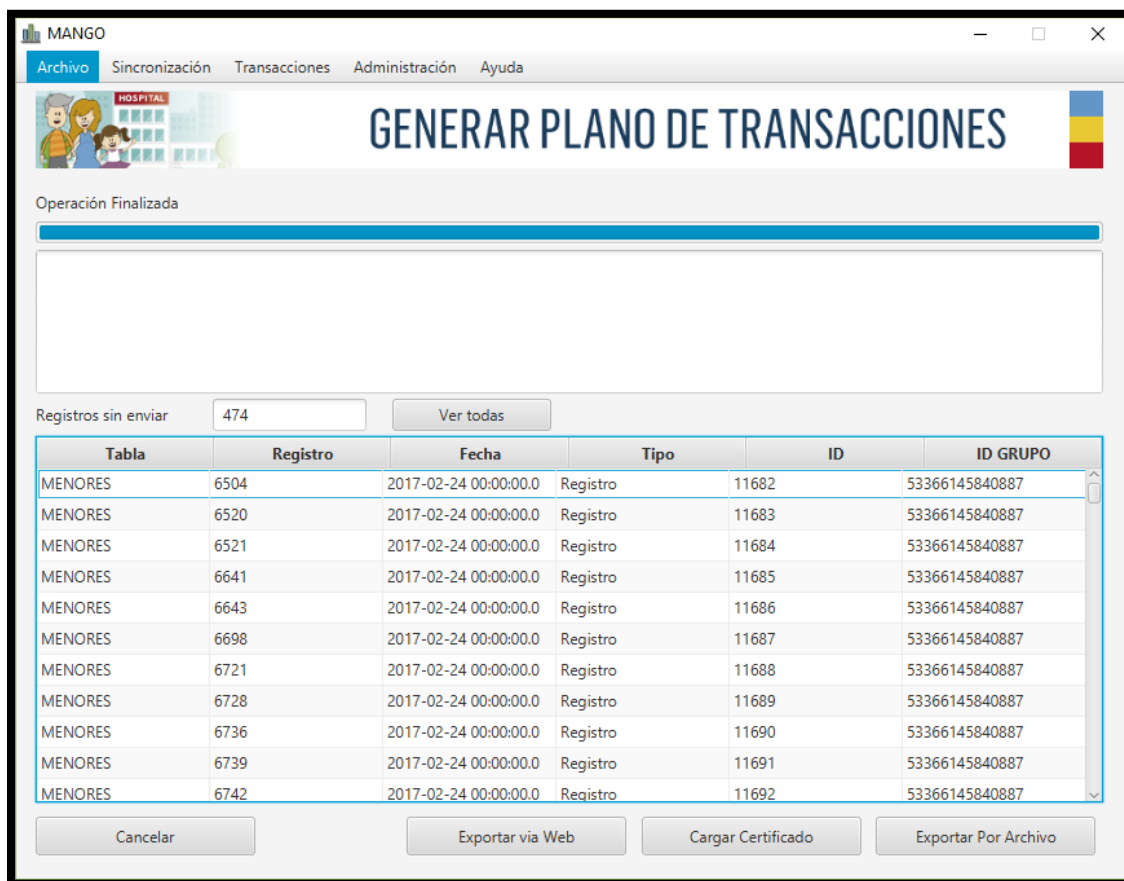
MANGO

Archivo Sincronización Transacciones Administración Ayuda

HOSPITAL

GENERAR PLANO DE TRANSACCIONES

Operación Finalizada

Registros sin enviar 474 Ver todas

| Tabla | Registro | Fecha | Tipo | ID | ID GRUPO |
|---|---|---|---|---|---|
| MENORES | 6504 | 2017-02-24 00:00:00.0 | Registro | 11682 | 53366145840887 |
| MENORES | 6520 | 2017-02-24 00:00:00.0 | Registro | 11683 | 53366145840887 |
| MENORES | 6521 | 2017-02-24 00:00:00.0 | Registro | 11684 | 53366145840887 |
| MENORES | 6641 | 2017-02-24 00:00:00.0 | Registro | 11685 | 53366145840887 |
| MENORES | 6643 | 2017-02-24 00:00:00.0 | Registro | 11686 | 53366145840887 |
| MENORES | 6698 | 2017-02-24 00:00:00.0 | Registro | 11687 | 53366145840887 |
| MENORES | 6721 | 2017-02-24 00:00:00.0 | Registro | 11688 | 53366145840887 |
| MENORES | 6728 | 2017-02-24 00:00:00.0 | Registro | 11689 | 53366145840887 |
| MENORES | 6736 | 2017-02-24 00:00:00.0 | Registro | 11690 | 53366145840887 |
| MENORES | 6739 | 2017-02-24 00:00:00.0 | Registro | 11691 | 53366145840887 |
| MENORES | 6742 | 2017-02-24 00:00:00.0 | Registro | 11692 | 53366145840887 |

Cancelar Exportar via Web Cargar Certificado Exportar Por Archivo